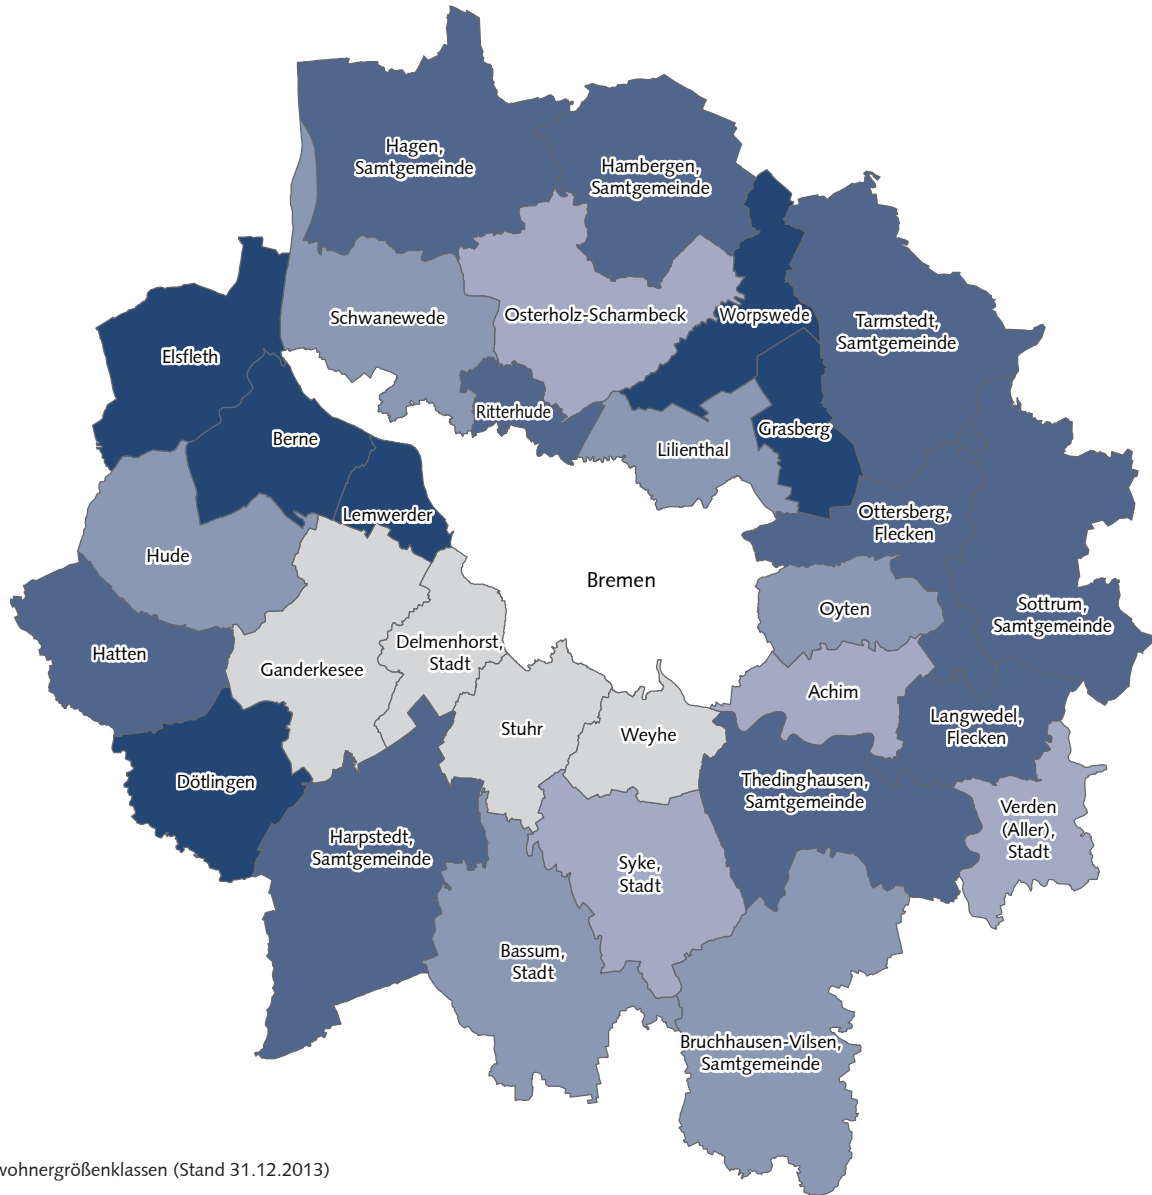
Hagen, Samtgemeinde

Hambergen, Samtgemeinde

Schwanewede

Osterholz-Scharmbeck

Worpswede

Tarmstedt, Samtgemeinde

Elsfleth

Ritterhude

Berne

Lilienthal

Grasberg

Lemwerder

Ottersberg, Flecken

Hude

Bremen

Oyten

Sottrum, Samtgemeinde

Delmenhorst, Stadt

Hatten

Ganderkesee

Achim

Stuhr

Weyhe

Langwedel, Flecken

Dötlingen

Thedinghausen, Samtgemeinde

Verden (Aller), Stadt

Harpstedt, Samtgemeinde

Syke, Stadt

Bassum, Stadt

Bruchhausen-Vilsen, Samtgemeinde

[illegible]wohnergrößenklassen (Stand 31.12.2013)